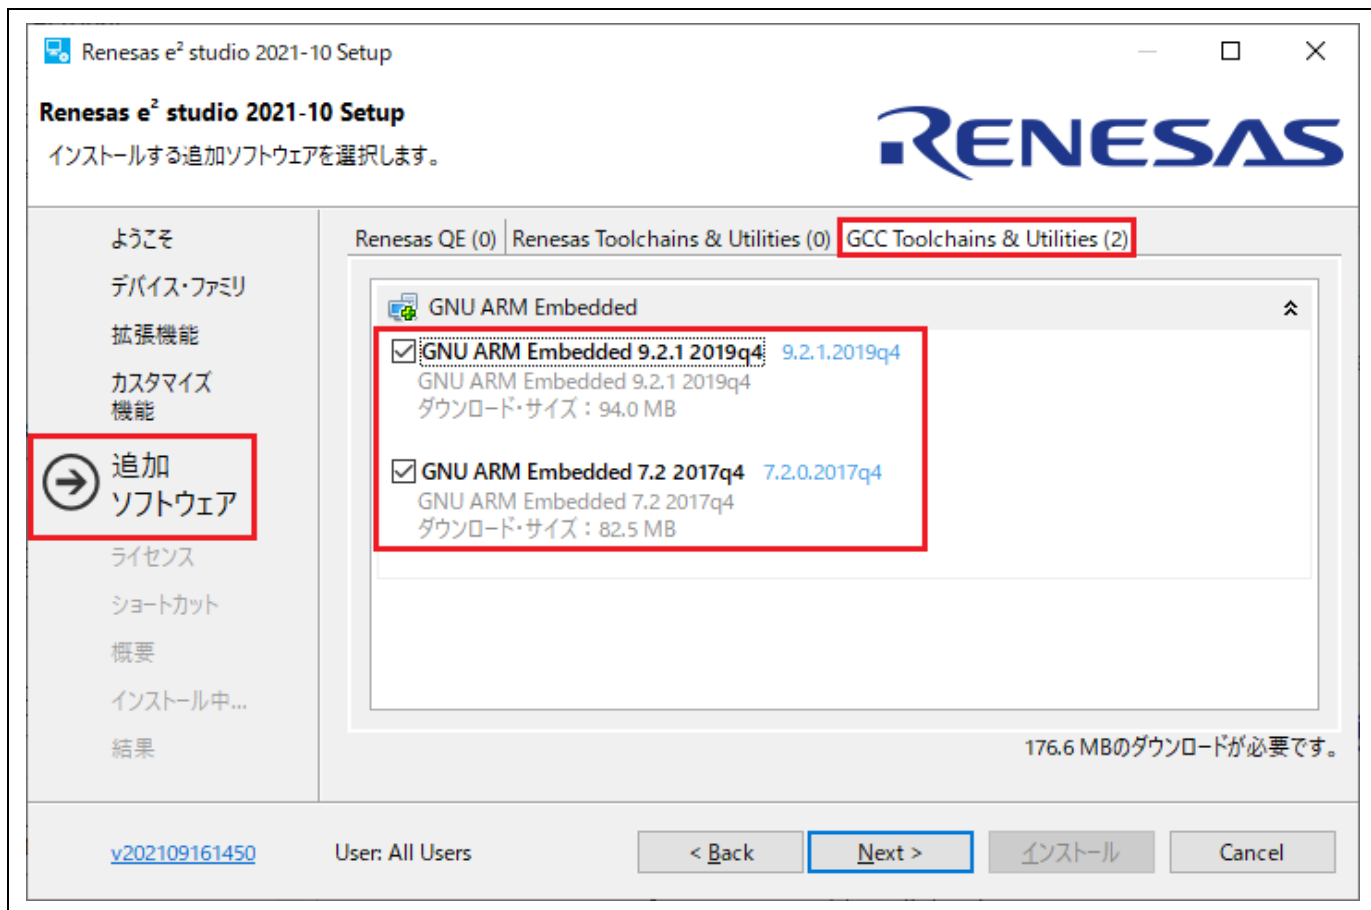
Renesas e² studio 2021-10 Setup

Renesas e² studio 2021-10 Setup
インストールする追加ソフトウェアを選択します。

RENESAS

ようこそ
デバイス・ファミリ
拡張機能
カスタマイズ機能
追加ソフトウェア
ライセンス
ショートカット
概要
インストール中...
結果

Renesas QE (0) Renesas Toolchains & Utilities (0) GCC Toolchains & Utilities (2)

GNU ARM Embedded

GNU ARM Embedded 9.2.1 2019q4 9.2.1.2019q4
GNU ARM Embedded 9.2.1 2019q4
ダウンロード・サイズ：94.0 MB

GNU ARM Embedded 7.2 2017q4 7.2.0.2017q4
GNU ARM Embedded 7.2 2017q4
ダウンロード・サイズ：82.5 MB

176.6 MBのダウンロードが必要です。

v202109161450 User: All Users < Back Next > インストール Cancel